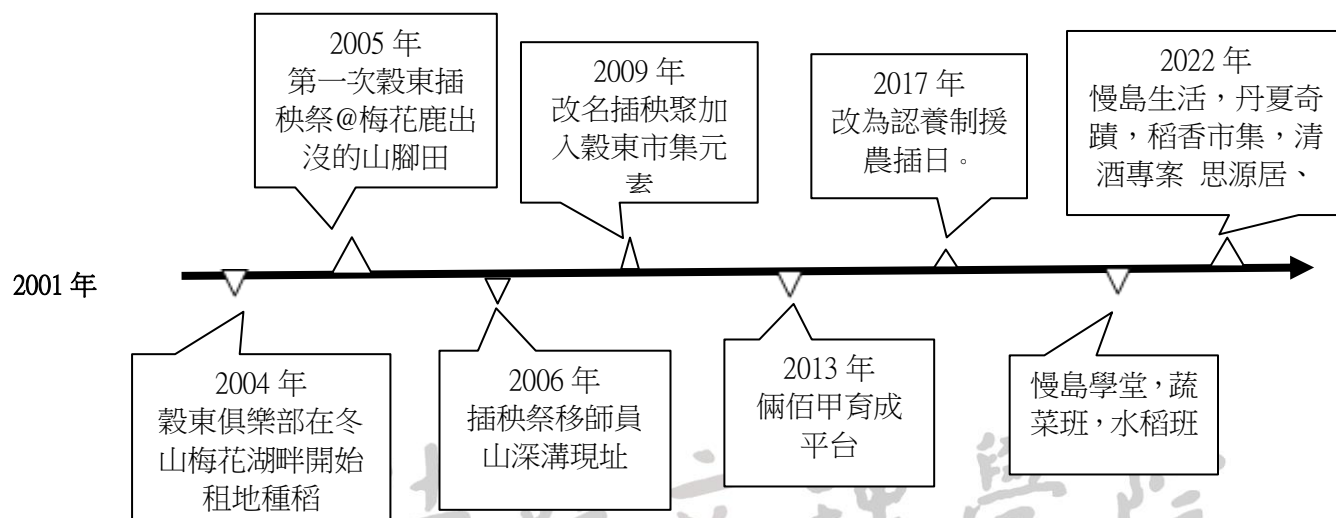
2005 年
第一次穀東插秧祭@梅花鹿出沒的山腳田

2009 年
改名插秧聚加入穀東市集元素

2017 年
改為認養制援農插日。

2022 年
慢島生活，丹夏奇蹟，稻香市集，清酒專案 思源居、

2001 年

2004 年
穀東俱樂部在冬山梅花湖畔開始租地種稻

2006 年
插秧祭移師員山深溝現址

2013 年
倆佰甲育成平台

慢島學堂，蔬菜班，水稻班